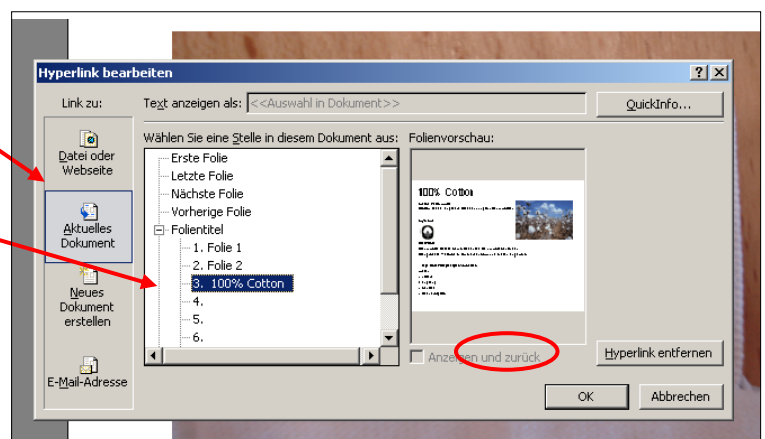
Hyperlink bearbeiten

?
X

Link zu:

Text anzeigen als: <<Auswahl in Dokument>>

QuickInfo...

Datei oder Webseite

Aktuelles Dokument

Neues Dokument erstellen

E-Mail-Adresse

Wählen Sie eine Stelle in diesem Dokument aus:

Erste Folie
Letzte Folie
Nächste Folie
Vorherige Folie
Folientitel
1. Folie 1
2. Folie 2
3. 100% Cotton
4.
5.
6.

Folienvorschau:

100% Cotton

Anzeigen und zurück

Hyperlink entfernen

OK

Abbrechen